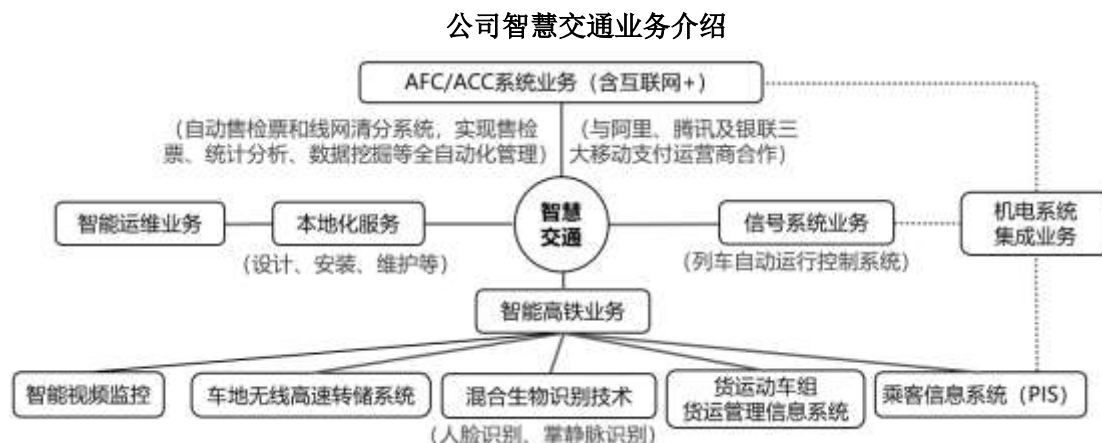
公司智慧交通业务介绍

AFC/ACC系统业务（含互联网+）

（自动售检票和线网清分系统，实现售检票、统计分析、数据挖掘等全自动化管理）

（与阿里、腾讯及银联三大移动支付运营商合作）

智能运维业务

本地化服务

（设计、安装、维护等）

智慧交通

信号系统业务

（列车自动运行控制系统）

机电系统集成业务

智能高铁业务

智能视频监控

车地无线高速转储系统

混合生物识别技术

（人脸识别、掌静脉识别）

货运动车组货运管理信息系统

乘客信息系统（PIS）